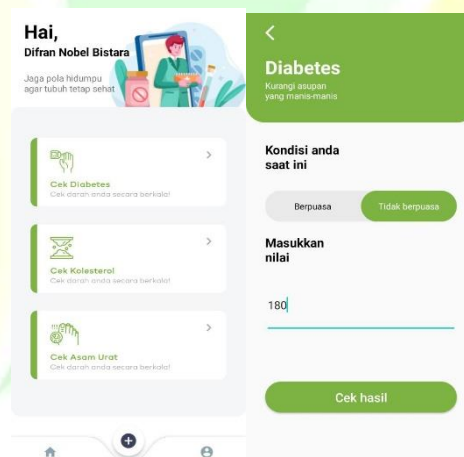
Hai,
Difran Nobel Bistara

Jaga pola hidupmu agar tubuh tetap sehat

Cek Diabetes
Cek darah anda secara berkala!

Cek Kolesterol
Cek darah anda secara berkala!

Cek Asam Urat
Cek darah anda secara berkala!

<
Diabetes
Kurangi asupan yang manis-manis

Kondisi anda saat ini

Berpuasa
Tidak berpuasa

Masukkan nilai

180

Cek hasil